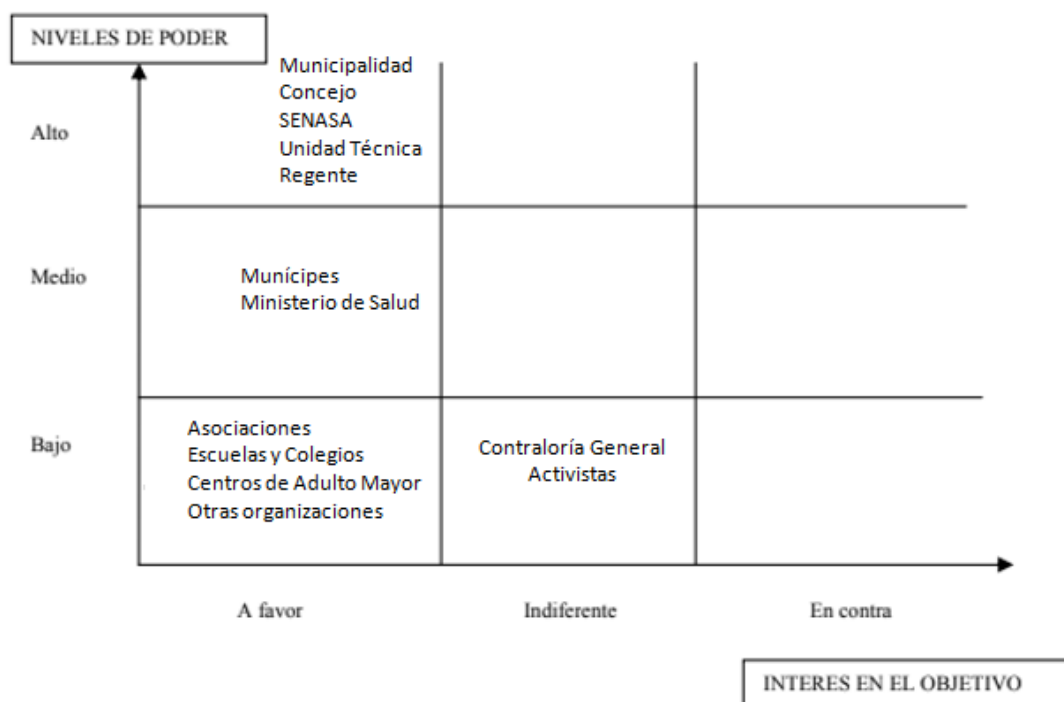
NIVELES DE PODER

| | A favor | Indiferente | En contra |
|---|---|---|---|
| Alto | Municipalidad Concejo SENASA Unidad Técnica Regente | | |
| Medio | Munícipes Ministerio de Salud | | |
| Bajo | Asociaciones Escuelas y Colegios Centros de Adulto Mayor Otras organizaciones | Contraloría General Activistas | |

INTERES EN EL OBJETIVO